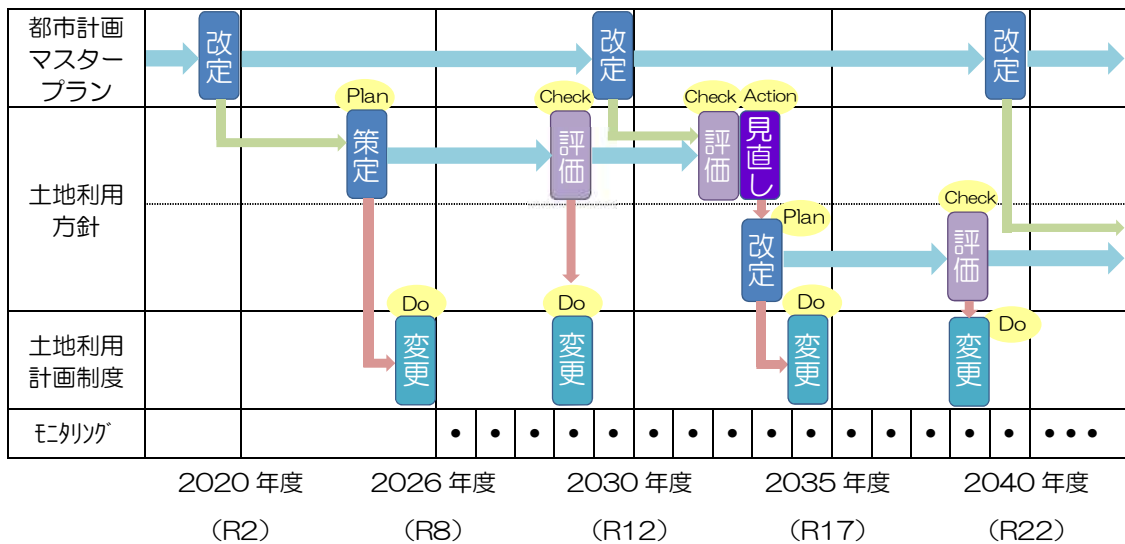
| | | | | |
|---|---|---|---|---|
| 都市計画マスタープラン | 改定 | | 改定 | 改定 |
| 土地利用方針 | Plan 策定 | Check 評価 | Check 評価 Action 見直し Plan 改定 | Check 評価 |
| 土地利用計画制度 | Do 変更 | Do 変更 | Do 変更 | Do 変更 |
| ﾓﾆﾀﾘﾝｸﾞ | ● ● ● ● ● ● ● ● ● ● ● ● ● ● ● ● ● ● ● | | | |

2020 年度 (R2)　2026 年度 (R8)　2030 年度 (R12)　2035 年度 (R17)　2040 年度 (R22)